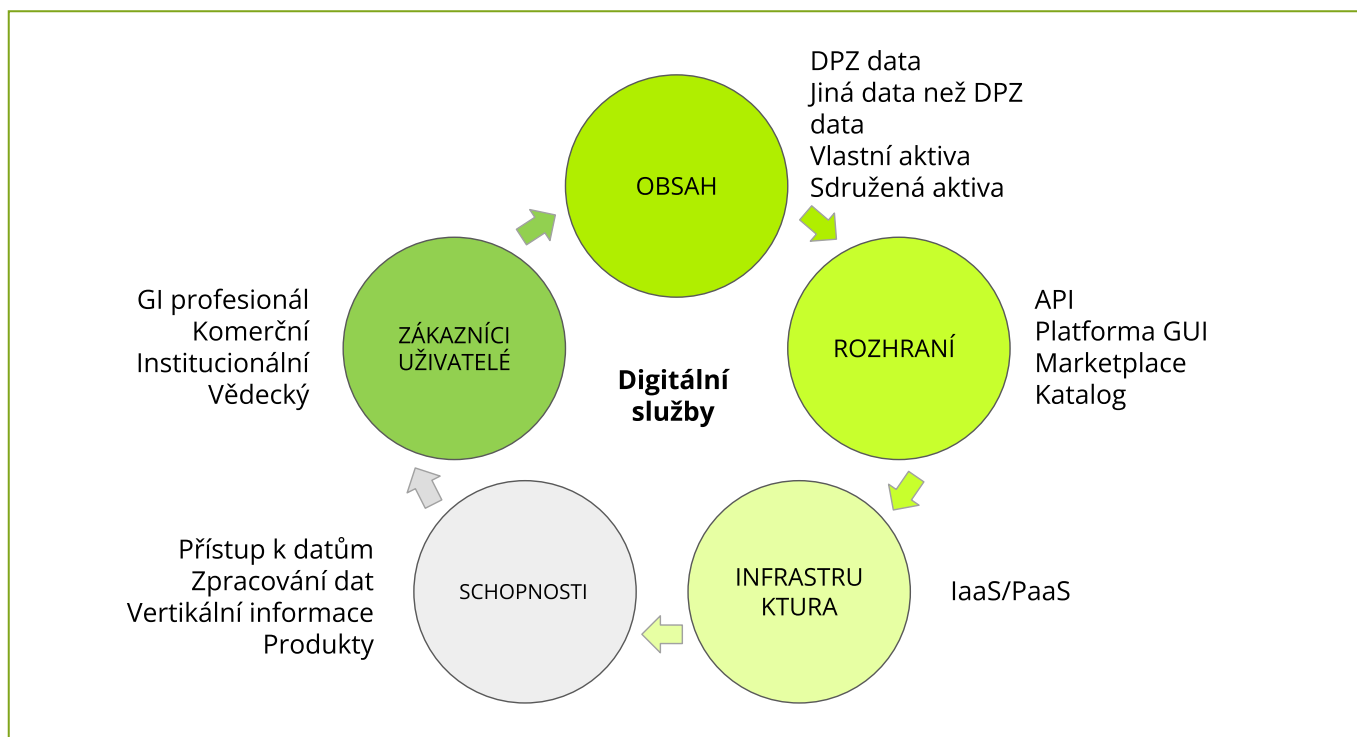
OBSAH

DPZ data
Jiná data než DPZ data
Vlastní aktiva
Sdružená aktiva

ROZHRANÍ

API
Platforma GUI
Marketplace
Katalog

INFRASTRUKTURA

IaaS/PaaS

SCHOPNOSTI

Přístup k datům
Zpracování dat
Vertikální informace
Produkty

ZÁKAZNÍCI UŽIVATELÉ

GI profesionál
Komerční
Institucionální
Vědecký

Digitální služby